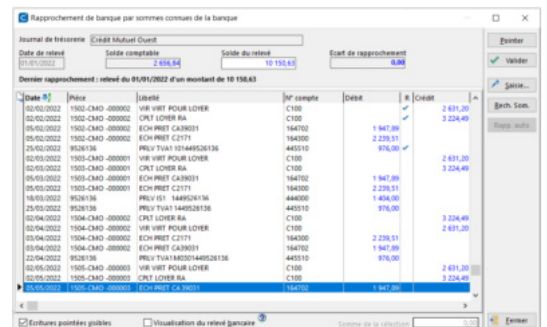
Rapprochement de banque par sommes connues de la banque

Journal de trésorerie Crédit Mutuel Ouest

Date de relevé 01/01/2022
Solde comptable 2 656,84
Solde du relevé 10 150,63
Ecart de rapprochement 0,00

Dernier rapprochement : relevé du 01/01/2022 d'un montant de 10 150,63

| Date | Pièce | Libellé | N° compte | Débit | R | Crédit |
|---|---|---|---|---|---|---|
| 02/02/2022 | 1502-CMO -000002 | VIR VIRT POUR LOYER | C100 | | ✓ | 2 631,20 |
| 02/02/2022 | 1502-CMO -000002 | CPLT LOYER RA | C100 | | ✓ | 3 224,49 |
| 05/02/2022 | 1502-CMO -000002 | ECH PRET CA39031 | 164702 | 1 947,89 | | |
| 05/02/2022 | 1502-CMO -000002 | ECH PRET C2171 | 164300 | 2 239,51 | | |
| 25/02/2022 | 9526136 | PRLV TVA1 101449526136 | 445510 | 976,00 | ✓ | |
| 02/03/2022 | 1503-CMO -000001 | VIR VIRT POUR LOYER | C100 | | | 2 631,20 |
| 02/03/2022 | 1503-CMO -000001 | CPLT LOYER RA | C100 | | | 3 224,49 |
| 05/03/2022 | 1503-CMO -000001 | ECH PRET CA39031 | 164702 | 1 947,89 | | |
| 05/03/2022 | 1503-CMO -000001 | ECH PRET C2171 | 164300 | 2 239,51 | | |
| 18/03/2022 | 9526136 | PRLV IS1 1449526136 | 444000 | 1 404,00 | | |
| 25/03/2022 | 9526136 | PRLV TVA1 1449526136 | 445510 | 976,00 | | |
| 02/04/2022 | 1504-CMO -000002 | CPLT LOYER RA | C100 | | | 3 224,49 |
| 02/04/2022 | 1504-CMO -000002 | VIR VIRT POUR LOYER | C100 | | | 2 631,20 |
| 05/04/2022 | 1504-CMO -000002 | ECH PRET C2171 | 164300 | 2 239,51 | | |
| 05/04/2022 | 1504-CMO -000002 | ECH PRET CA39031 | 164702 | 1 947,89 | | |
| 22/04/2022 | 9526136 | PRLV TVA1M0301449526136 | 445510 | 976,00 | | |
| 02/05/2022 | 1505-CMO -000003 | VIR VIRT POUR LOYER | C100 | | | 2 631,20 |
| 02/05/2022 | 1505-CMO -000003 | CPLT LOYER RA | C100 | | | 3 224,49 |
| 05/05/2022 | 1505-CMO -000003 | ECH PRET CA 39031 | 164702 | 1 947,89 | | |

Ecritures pointées visibles
Visualisation du relevé bancaire
Somme de la sélection 0,00

Pointer
Valider
Saisie...
Rech. Som.
Rapp. auto
Fermer